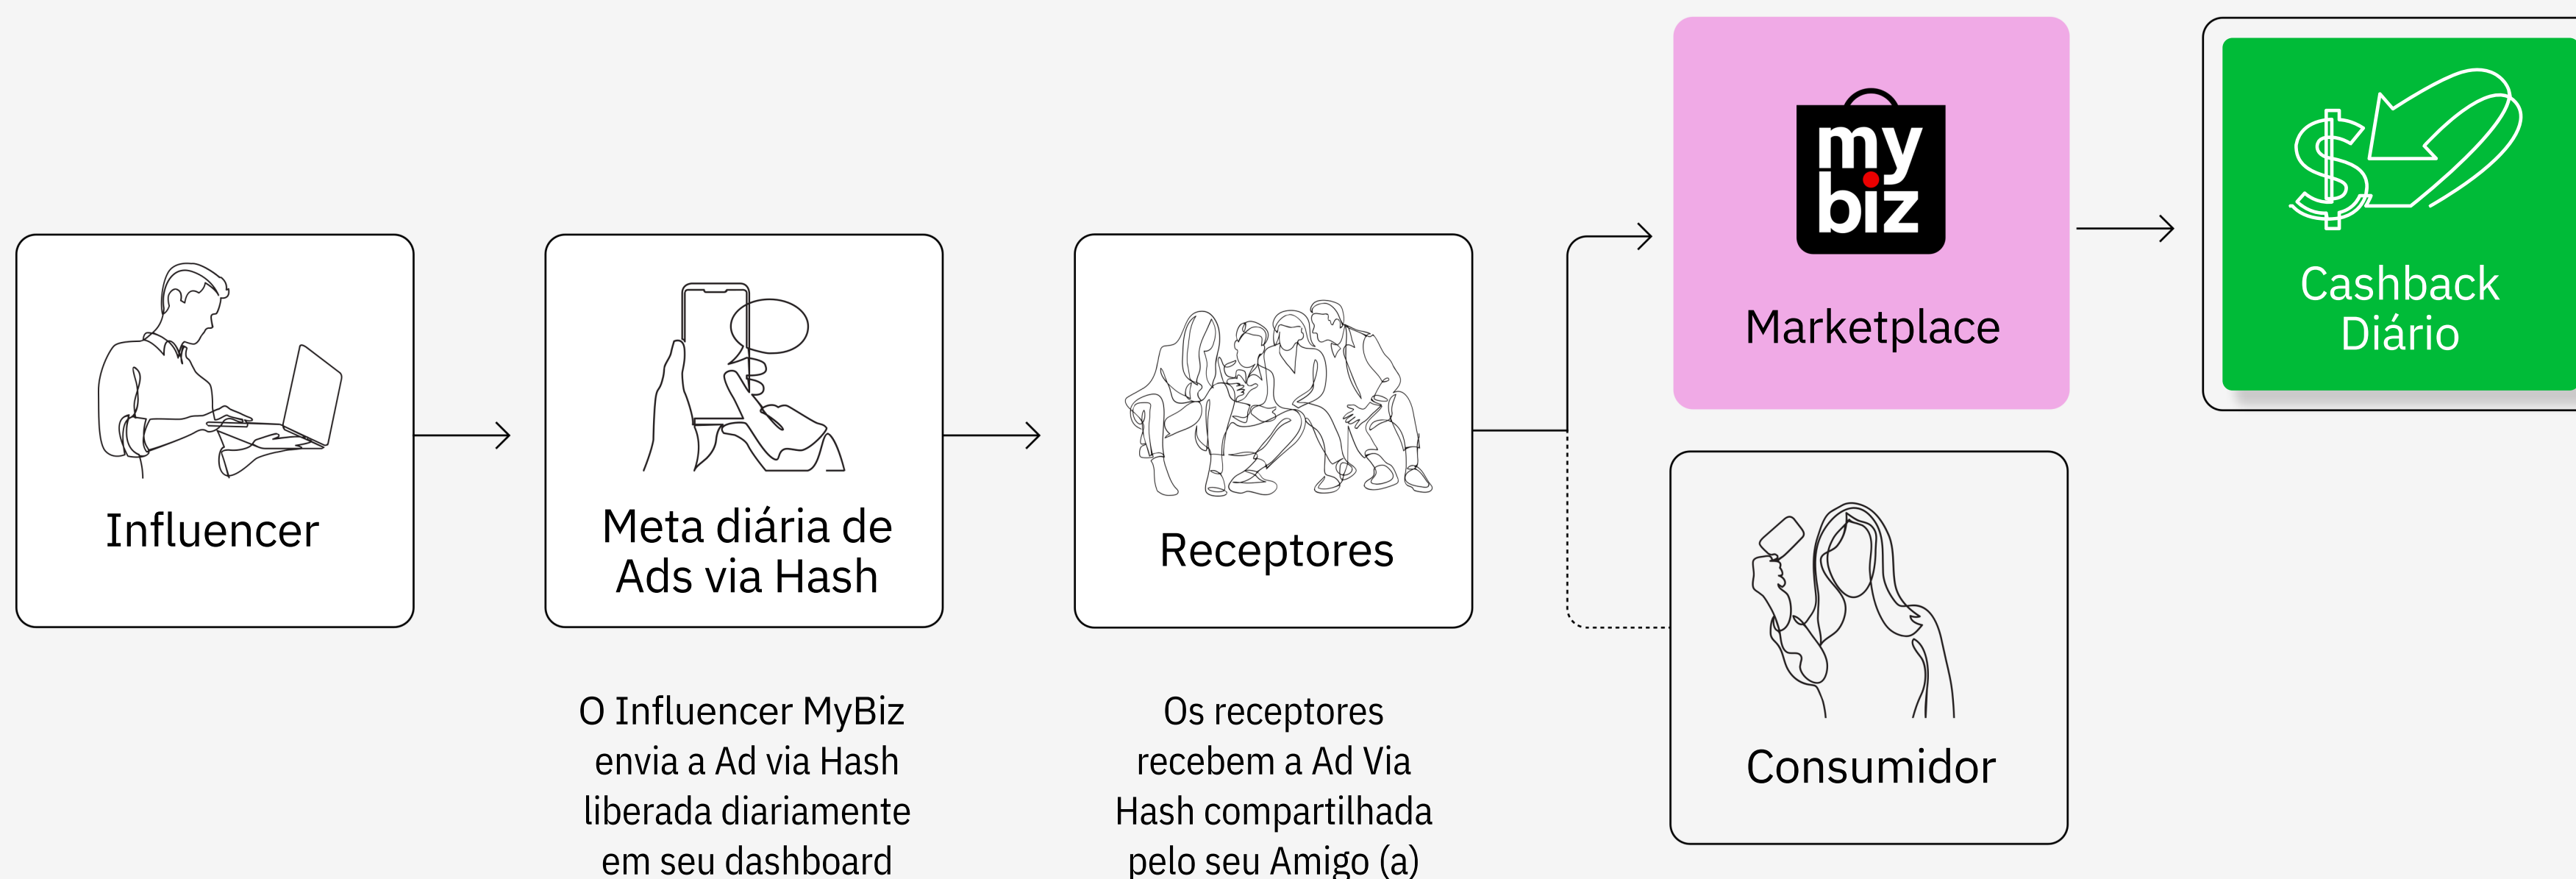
Influencer

Meta diária de Ads via Hash

Receptores

my biz

Marketplace

Cashback Diário

Consumidor

O Influencer MyBiz envia a Ad via Hash liberada diariamente em seu dashboard

Os receptores recebem a Ad Via Hash compartilhada pelo seu Amigo (a)